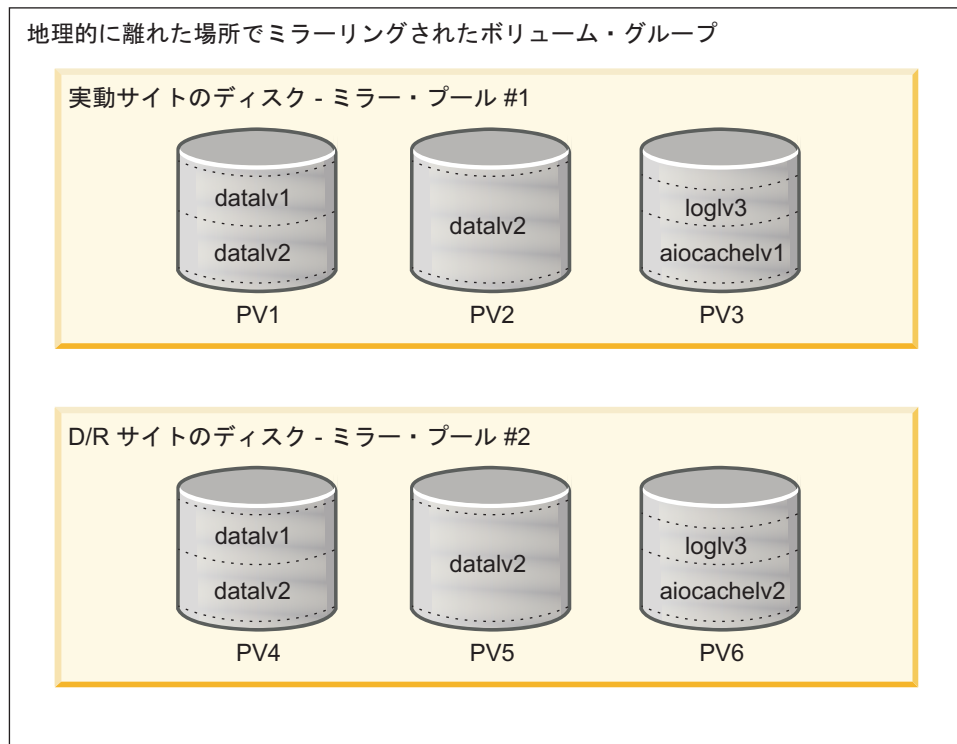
地理的に離れた場所でミラーリングされたボリューム・グループ

実動サイトのディスク - ミラー・プール #1

datalv1
datalv2
PV1

datalv2
PV2

loglv3
aiocachelv1
PV3

D/R サイトのディスク - ミラー・プール #2

datalv1
datalv2
PV4

datalv2
PV5

loglv3
aiocachelv2
PV6